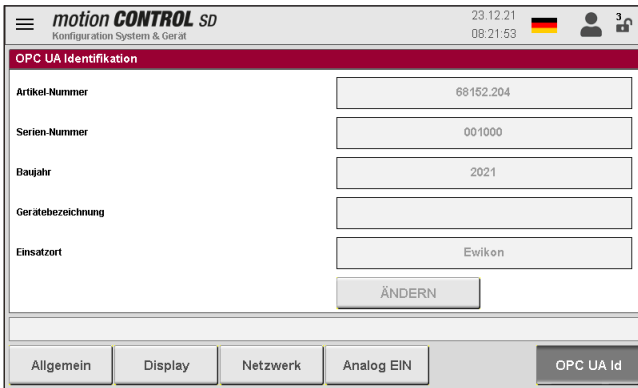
motion CONTROL SD
Konfiguration System & Gerät

23.12.21
08:21:53

3

OPC UA Identifikation

Artikel-Nummer
68152.204

Serien-Nummer
001000

Baujahr
2021

Gerätebezeichnung

Einsatzort
Ewikon

ÄNDERN

Allgemein
Display
Netzwerk
Analog EIN
OPC UA Id